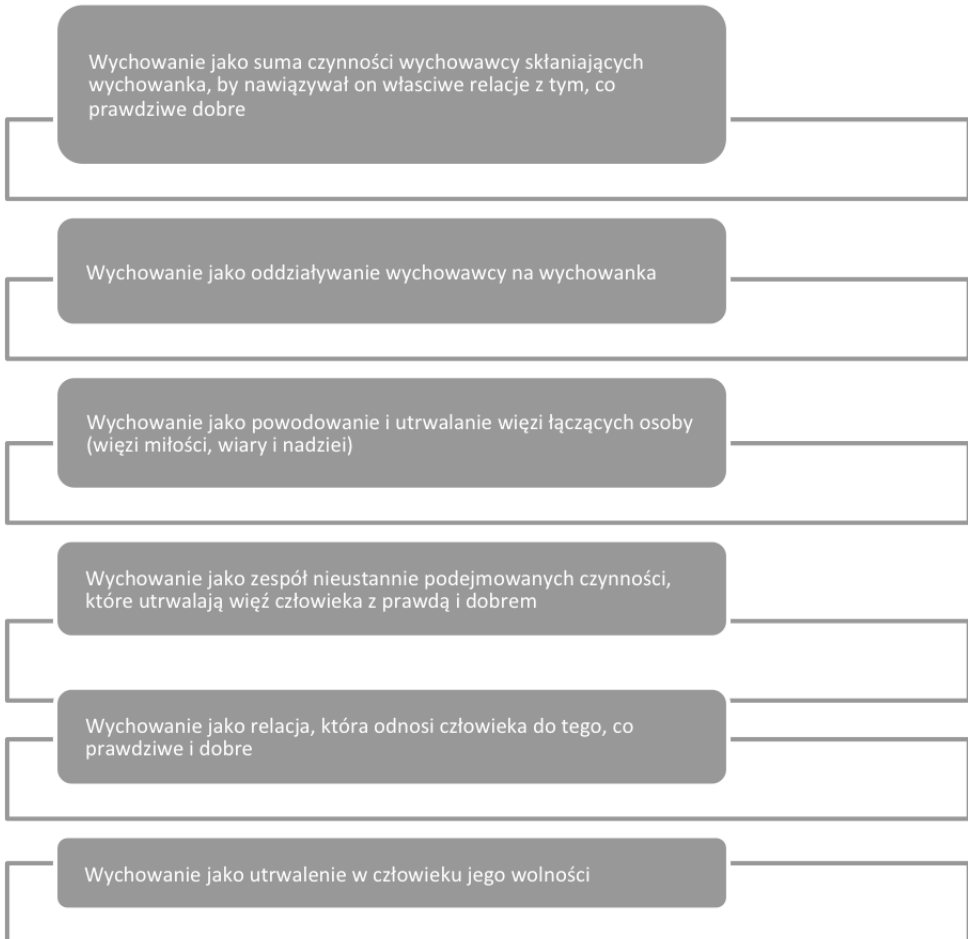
Wychowanie jako suma czynności wychowawcy skłaniających wychowanka, by nawiązywał on własciwe relacje z tym, co prawdziwe dobre

Wychowanie jako oddziaływanie wychowawcy na wychowanka

Wychowanie jako powodowanie i utrwalanie więzi łączących osoby (więzi miłości, wiary i nadziei)

Wychowanie jako zespół nieustannie podejmowanych czynności, które utrwalają więź człowieka z prawdą i dobrem

Wychowanie jako relacja, która odnosi człowieka do tego, co prawdziwe i dobre

Wychowanie jako utrwalenie w człowieku jego wolności